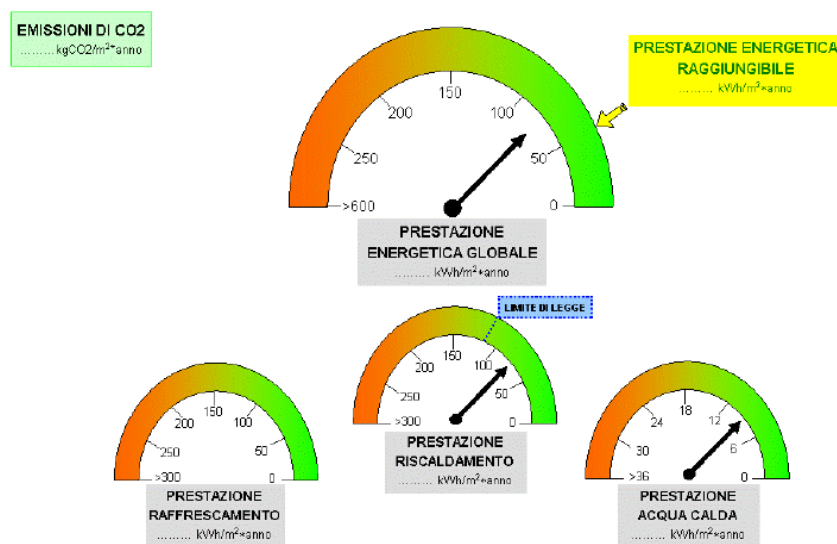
EMISSIONI DI CO2
………kgCO2/m²*anno

PRESTAZIONE ENERGETICA RAGGIUNGIBILE
……… kWh/m²*anno

>600
250
200
150
100
50
0

PRESTAZIONE ENERGETICA GLOBALE
……… kWh/m²*anno

LIMITE DI LEGGE

>300
250
200
150
100
50
0

PRESTAZIONE RAFFRESCAMENTO
……… kWh/m²*anno

>300
250
200
150
100
50
0

PRESTAZIONE RISCALDAMENTO
……… kWh/m²*anno

>36
30
24
18
12
6
0

PRESTAZIONE ACQUA CALDA
……… kWh/m²*anno